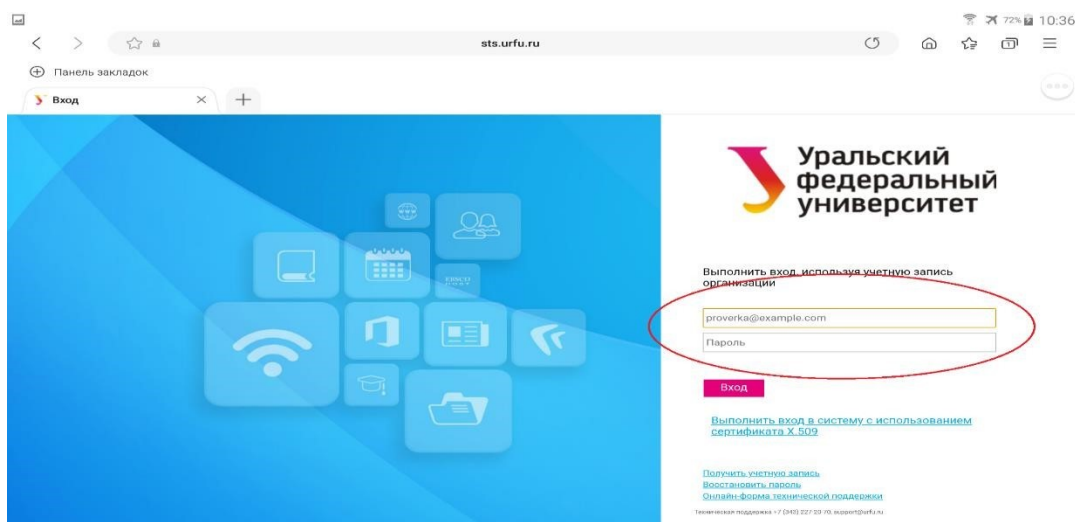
72% 10:36

sts.urfu.ru

Панель закладок

Вход

EBSCO

Уральский федеральный университет

Выполнить вход, используя учетную запись организации

proverka@example.com

Пароль

Вход

Выполнить вход в систему с использованием сертификата X.509

Получить учетную запись
Восстановить пароль
Онлайн-форма технической поддержки
Техническая поддержка +7 (343) 227-23-70, support@urfu.ru